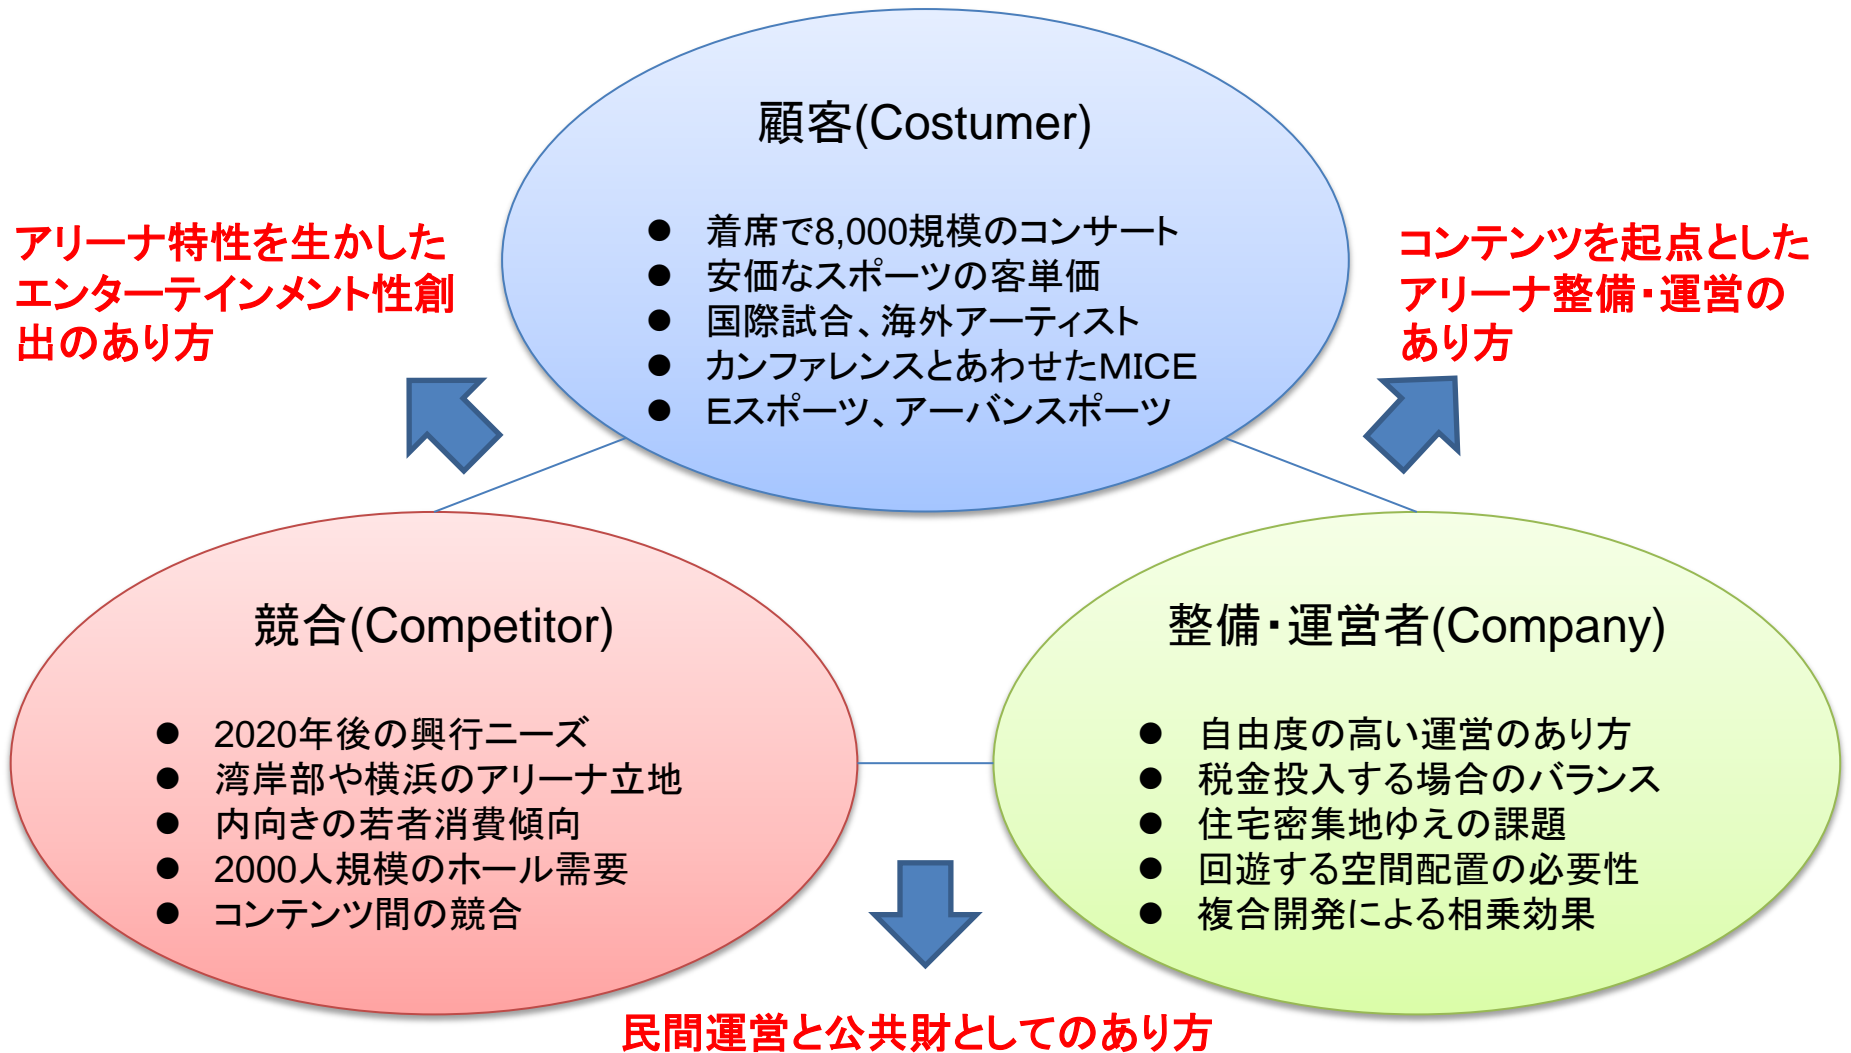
顧客(Costumer)

● 着席で8,000規模のコンサート
● 安価なスポーツの客単価
● 国際試合、海外アーティスト
● カンファレンスとあわせたMICE
● Eスポーツ、アーバンスポーツ

アリーナ特性を生かしたエンターテインメント性創出のあり方

コンテンツを起点としたアリーナ整備・運営のあり方

競合(Competitor)

● 2020年後の興行ニーズ
● 湾岸部や横浜のアリーナ立地
● 内向きの若者消費傾向
● 2000人規模のホール需要
● コンテンツ間の競合

整備・運営者(Company)

● 自由度の高い運営のあり方
● 税金投入する場合のバランス
● 住宅密集地ゆえの課題
● 回遊する空間配置の必要性
● 複合開発による相乗効果

民間運営と公共財としてのあり方